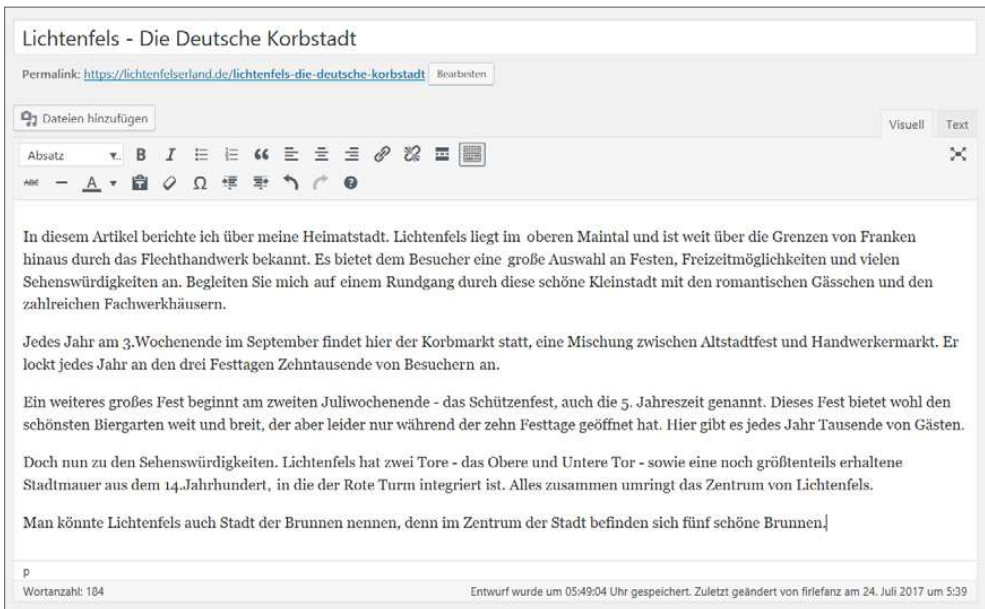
Lichtenfels - Die Deutsche Korbstadt

Permalink: https://lichtenfelserland.de/lichtenfels-die-deutsche-korbstadt Bearbeiten

Dateien hinzufügen

Visuell Text

Absatz

In diesem Artikel berichte ich über meine Heimatstadt. Lichtenfels liegt im oberen Maintal und ist weit über die Grenzen von Franken hinaus durch das Flechthandwerk bekannt. Es bietet dem Besucher eine große Auswahl an Festen, Freizeitmöglichkeiten und vielen Sehenswürdigkeiten an. Begleiten Sie mich auf einem Rundgang durch diese schöne Kleinstadt mit den romantischen Gässchen und den zahlreichen Fachwerkhäusern.

Jedes Jahr am 3.Wochenende im September findet hier der Korbmarkt statt, eine Mischung zwischen Altstadtfest und Handwerkermarkt. Er lockt jedes Jahr an den drei Festtagen Zehntausende von Besuchern an.

Ein weiteres großes Fest beginnt am zweiten Juliwochenende - das Schützenfest, auch die 5. Jahreszeit genannt. Dieses Fest bietet wohl den schönsten Biergarten weit und breit, der aber leider nur während der zehn Festtage geöffnet hat. Hier gibt es jedes Jahr Tausende von Gästen.

Doch nun zu den Sehenswürdigkeiten. Lichtenfels hat zwei Tore - das Obere und Untere Tor - sowie eine noch größtenteils erhaltene Stadtmauer aus dem 14.Jahrhundert, in die der Rote Turm integriert ist. Alles zusammen umringt das Zentrum von Lichtenfels.

Man könnte Lichtenfels auch Stadt der Brunnen nennen, denn im Zentrum der Stadt befinden sich fünf schöne Brunnen.

p

Wortanzahl: 184

Entwurf wurde um 05:49:04 Uhr gespeichert. Zuletzt geändert von firlefanz am 24. Juli 2017 um 5:39